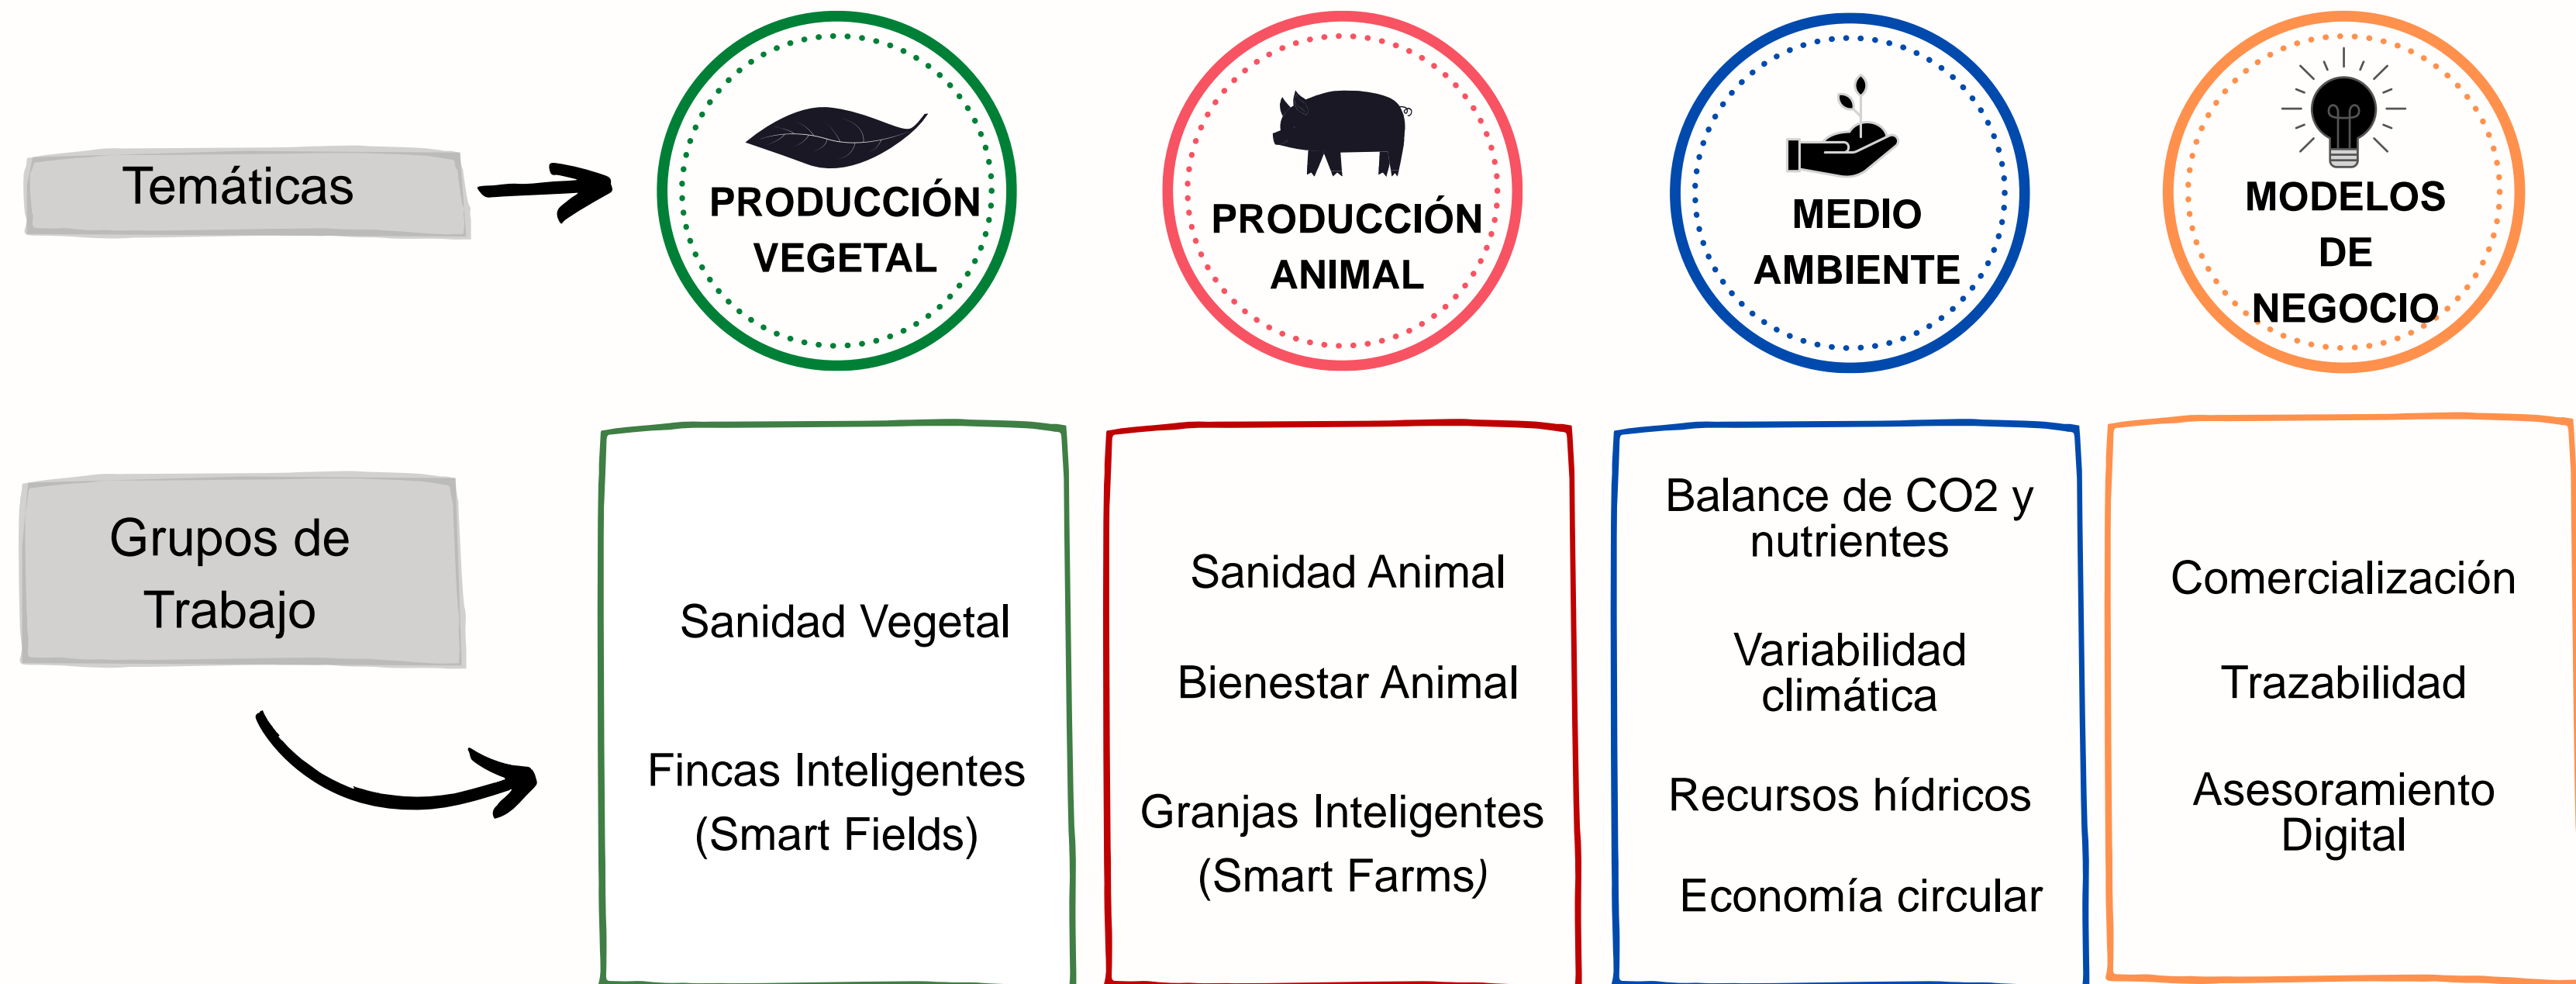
Temáticas

PRODUCCIÓN VEGETAL

PRODUCCIÓN ANIMAL

MEDIO AMBIENTE

MODELOS DE NEGOCIO

Grupos de Trabajo

Sanidad Vegetal

Fincas Inteligentes (Smart Fields)

Sanidad Animal

Bienestar Animal

Granjas Inteligentes (Smart Farms)

Balance de CO2 y nutrientes

Variabilidad climática

Recursos hídricos

Economía circular

Comercialización

Trazabilidad

Asesoramiento Digital